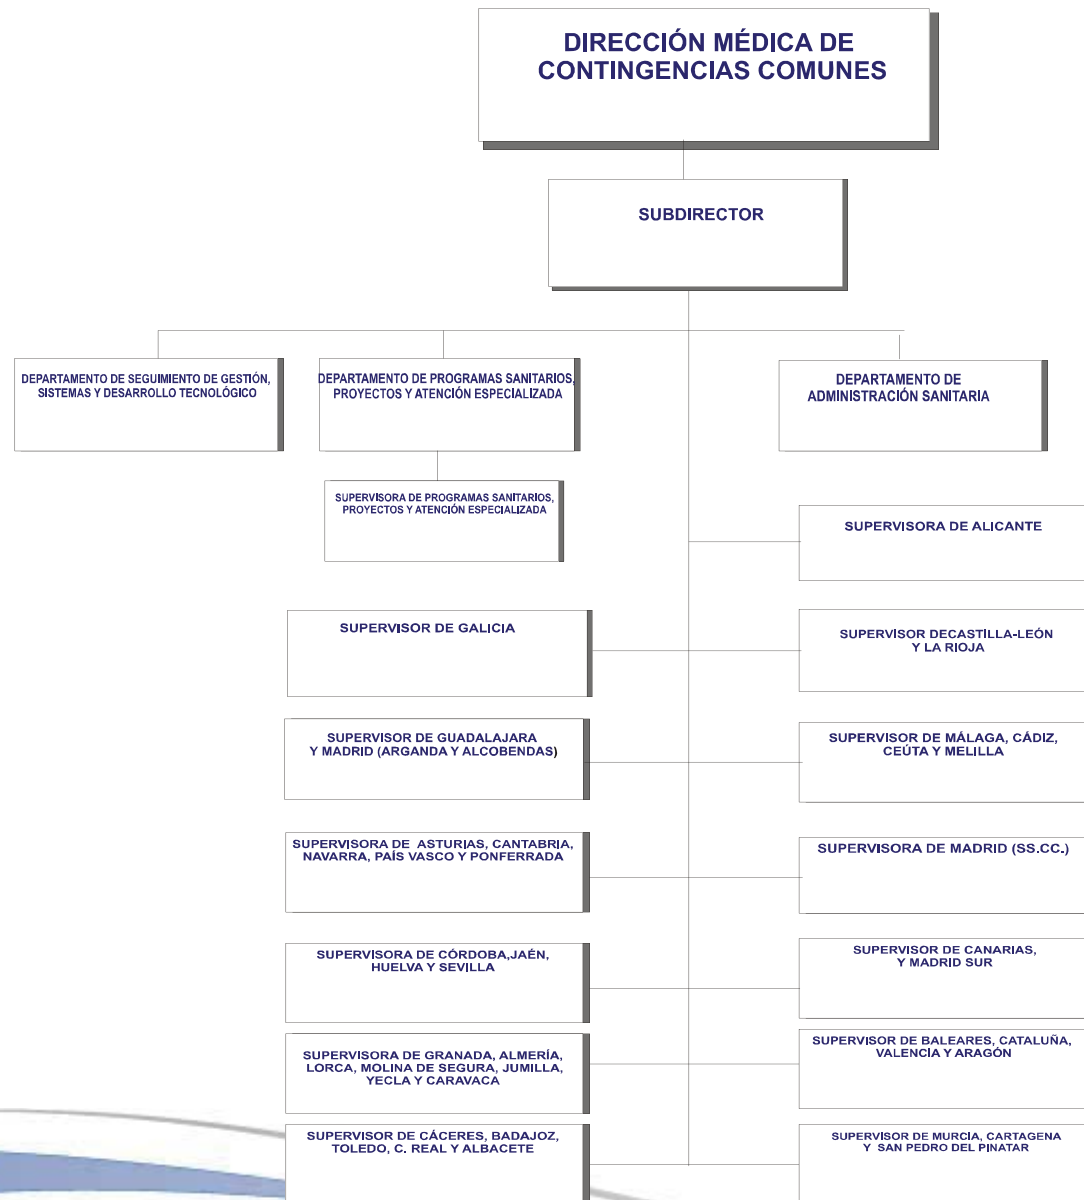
DIRECCIÓN MÉDICA DE CONTINGENCIAS COMUNES

SUBDIRECTOR

DEPARTAMENTO DE SEGUIMIENTO DE GESTIÓN, SISTEMAS Y DESARROLLO TECNOLÓGICO

DEPARTAMENTO DE PROGRAMAS SANITARIOS, PROYECTOS Y ATENCIÓN ESPECIALIZADA

DEPARTAMENTO DE ADMINISTRACIÓN SANITARIA

SUPERVISORA DE PROGRAMAS SANITARIOS, PROYECTOS Y ATENCIÓN ESPECIALIZADA

SUPERVISORA DE ALICANTE

SUPERVISOR DE GALICIA

SUPERVISOR DECASTILLA-LEÓN Y LA RIOJA

SUPERVISOR DE GUADALAJARA Y MADRID (ARGANDA Y ALCOBENDAS)

SUPERVISOR DE MÁLAGA, CÁDIZ, CEÚTA Y MELILLA

SUPERVISORA DE ASTURIAS, CANTABRIA, NAVARRA, PAÍS VASCO Y PONFERRADA

SUPERVISORA DE MADRID (SS.CC.)

SUPERVISORA DE CÓRDOBA,JAÉN, HUELVA Y SEVILLA

SUPERVISOR DE CANARIAS, Y MADRID SUR

SUPERVISORA DE GRANADA, ALMERÍA, LORCA, MOLINA DE SEGURA, JUMILLA, YECLA Y CARAVACA

SUPERVISOR DE BALEARES, CATALUÑA, VALENCIA Y ARAGÓN

SUPERVISOR DE CÁCERES, BADAJOZ, TOLEDO, C. REAL Y ALBACETE

SUPERVISOR DE MURCIA, CARTAGENA Y SAN PEDRO DEL PINATAR